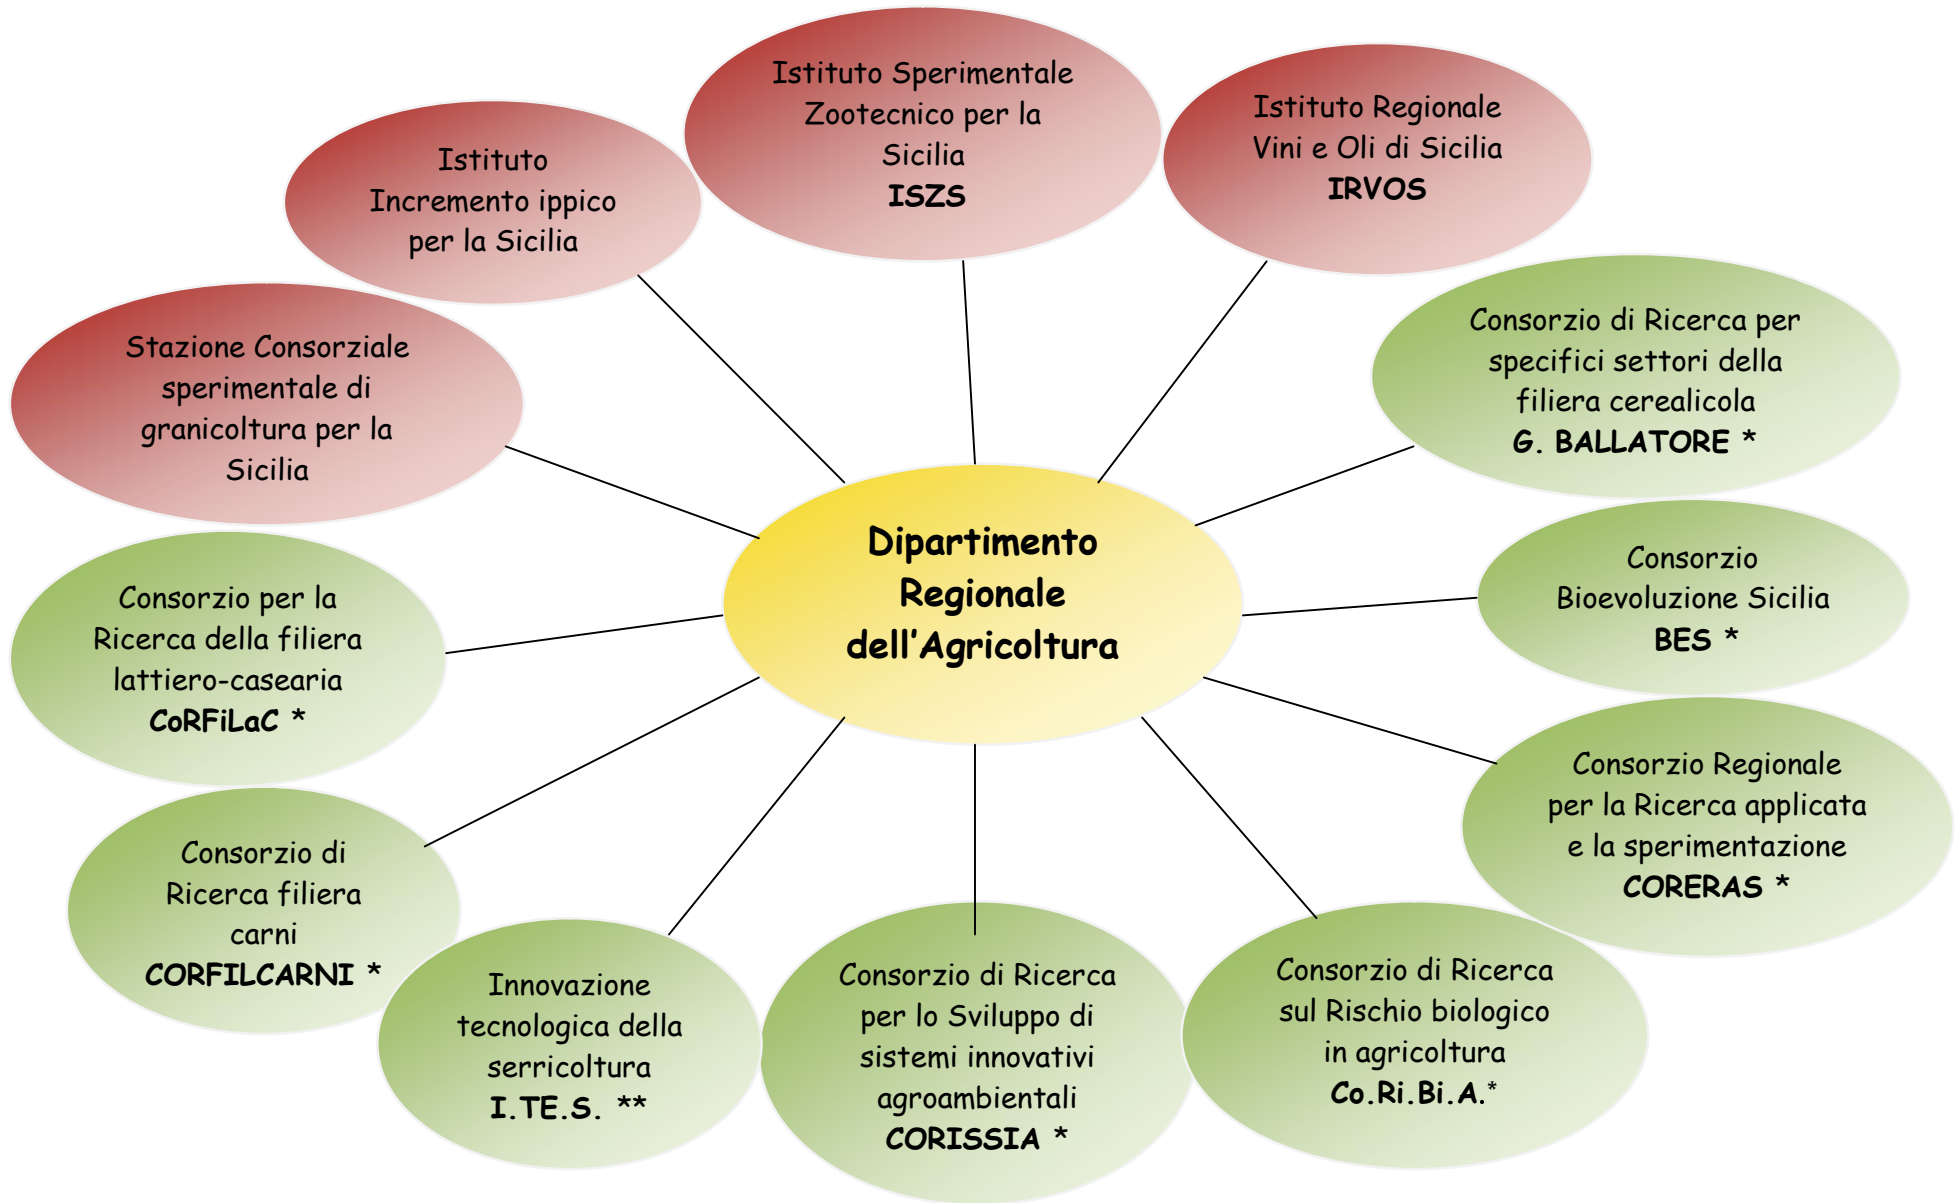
Istituto Sperimentale Zootecnico per la Sicilia
**ISZS**

Istituto Incremento ippico per la Sicilia

Istituto Regionale Vini e Oli di Sicilia
**IRVOS**

Stazione Consorziale sperimentale di granicoltura per la Sicilia

Consorzio di Ricerca per specifici settori della filiera cerealicola
**G. BALLATORE \***

**Dipartimento Regionale dell'Agricoltura**

Consorzio per la Ricerca della filiera lattiero-casearia
**CoRFiLaC \***

Consorzio Bioevoluzione Sicilia
**BES \***

Consorzio Regionale per la Ricerca applicata e la sperimentazione
**CORERAS \***

Consorzio di Ricerca filiera carni
**CORFILCARNI \***

Innovazione tecnologica della serricoltura
**I.TE.S. \*\***

Consorzio di Ricerca per lo Sviluppo di sistemi innovativi agroambientali
**CORISSIA \***

Consorzio di Ricerca sul Rischio biologico in agricoltura
**Co.Ri.Bi.A.\***